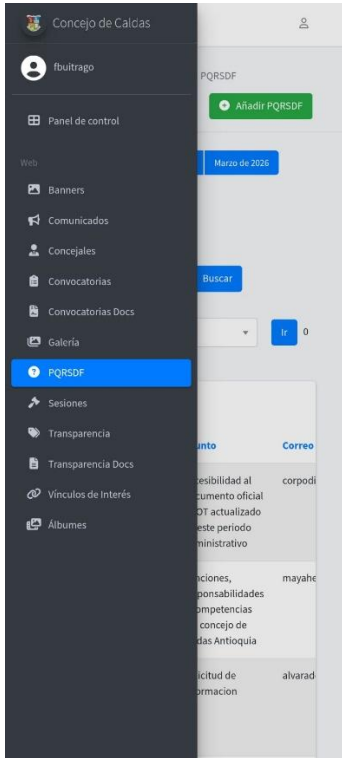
Concejo de Caldas

fbuitrago

Panel de control

Web

Banners

Comunicados

Concejales

Convocatorias

Convocatorias Docs

Galería

PQRSDF

Sesiones

Transparencia

Transparencia Docs

Vínculos de Interés

Álbumes

PQRSDF

Añadir PQRSDF

Marzo de 2026

Buscar

Ir 0

| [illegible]nto | Correo |
|---|---|
| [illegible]esibilidad al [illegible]cumento oficial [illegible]OT actualizado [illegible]este periodo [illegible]ministrativo | corpodi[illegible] |
| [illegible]ciones, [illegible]ponsabilidades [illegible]ompetencias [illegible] concejo de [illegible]das Antioquia | mayahe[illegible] |
| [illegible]icitud de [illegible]ormacion | alvarad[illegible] |